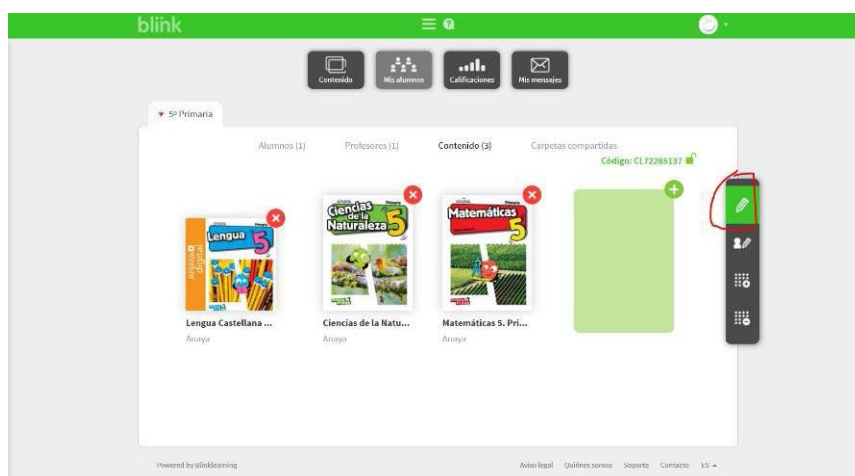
blink

Contenido
Mis alumnos
Calificaciones
Mis mensajes

5º Primaria

Alumnos (1)
Profesores (1)
Contenido (3)
Carpetas compartidas

Código: CL72285137

Lengua 5
Anaya digital

Ciencias de la Naturaleza 5
Primaria

Matemáticas 5
Primaria

Lengua Castellana ...
Anaya

Ciencias de la Natu...
Anaya

Matemáticas 5. Pri...
Anaya

Powered by blinklearning

Aviso legal   Quiénes somos   Soporte   Contacto   ES